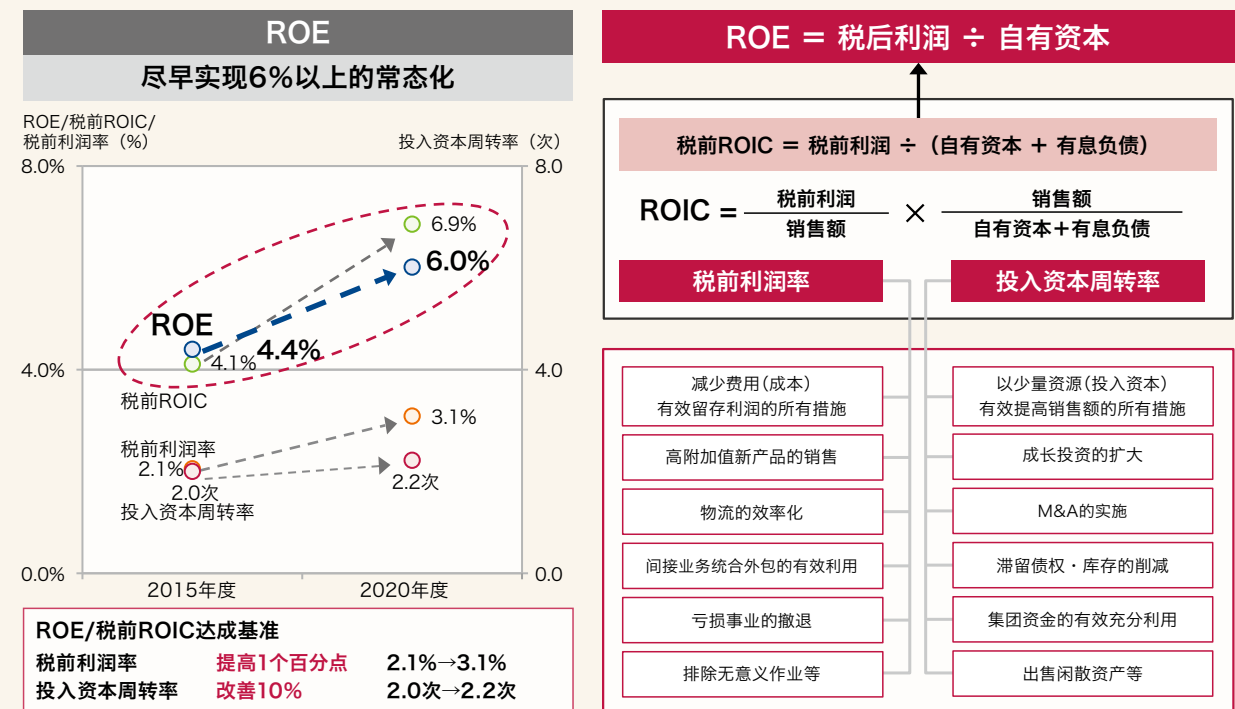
ROE

尽早实现6%以上的常态化

ROE/税前ROIC/
税前利润率（%）

投入资本周转率（次）

8.0%
4.0%
0.0%

8.0
4.0
0.0

6.9%
6.0%
ROE
4.1%
4.4%
税前ROIC
3.1%
税前利润率
2.1%
2.2次
2.0次
投入资本周转率

2015年度
2020年度

ROE/税前ROIC达成基准

| 税前利润率 | 提高1个百分点 | 2.1%→3.1% |
|---|---|---|
| 投入资本周转率 | 改善10% | 2.0次→2.2次 |

ROE ＝ 税后利润 ÷ 自有资本

税前ROIC ＝ 税前利润 ÷（自有资本 ＋ 有息负债）

ROIC = $\frac{税前利润}{销售额}$ × $\frac{销售额}{自有资本+有息负债}$

税前利润率

投入资本周转率

减少费用（成本）
有效留存利润的所有措施

高附加值新产品的销售

物流的效率化

间接业务统合外包的有效利用

亏损事业的撤退

排除无意义作业等

以少量资源（投入资本）
有效提高销售额的所有措施

成长投资的扩大

M&A的实施

滞留债权・库存的削减

集团资金的有效充分利用

出售闲散资产等